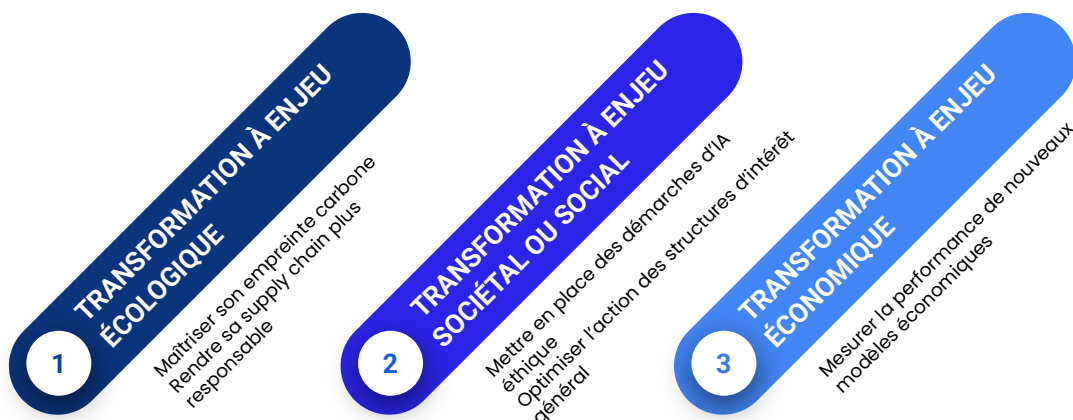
1

TRANSFORMATION À ENJEU ÉCOLOGIQUE

Maîtriser son empreinte carbone
Rendre sa supply chain plus responsable

2

TRANSFORMATION À ENJEU SOCIÉTAL OU SOCIAL

Mettre en place des démarches d'IA éthique
Optimiser l'action des structures d'intérêt général

3

TRANSFORMATION À ENJEU ÉCONOMIQUE

Mesurer la performance de nouveaux modèles économiques